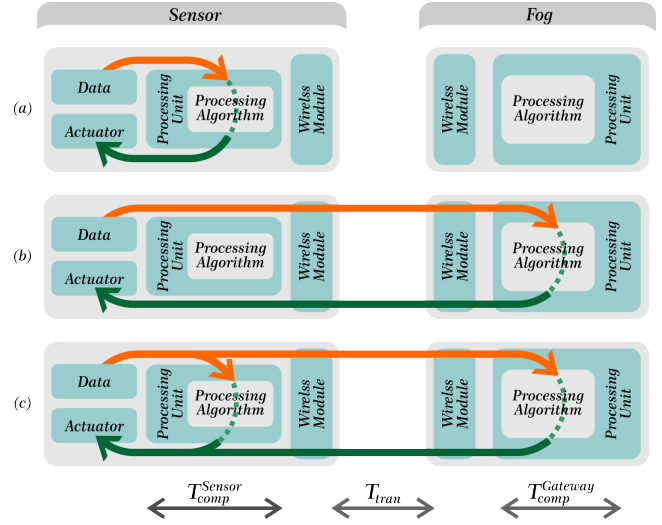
Sensor

Fog

(a)

Data

Actuator

Processing Unit

Processing Algorithm

Wirelss Module

Wirelss Module

Processing Algorithm

Processing Unit

(b)

Data

Actuator

Processing Unit

Processing Algorithm

Wirelss Module

Wirelss Module

Processing Algorithm

Processing Unit

(c)

Data

Actuator

Processing Unit

Processing Algorithm

Wirelss Module

Wirelss Module

Processing Algorithm

Processing Unit

$T_{comp}^{Sensor}$

$T_{tran}$

$T_{comp}^{Gateway}$